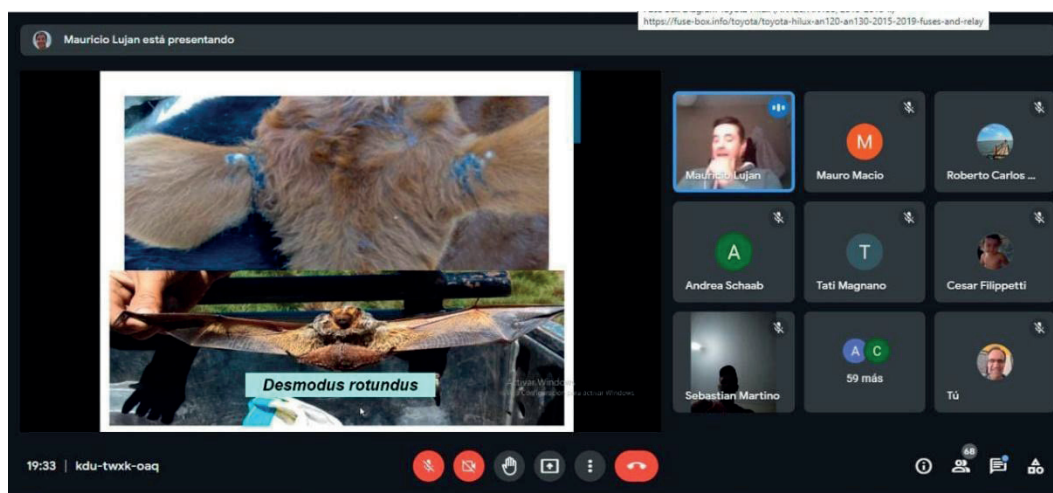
https://fuse-box.info/toyota/toyota-hilux-an120-an130-2015-2019-fuses-and-relay

Mauricio Lujan está presentando

Desmodus rotundus

Activar Windows
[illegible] para activar Windows

Mauricio Lujan
Mauro Macio
M
Roberto Carlos ...
A
Andrea Schaab
T
Tati Magnano
Cesar Filippetti
Sebastian Martino
A C
59 más
Tú

19:33 | kdu-twxk-oaq

68